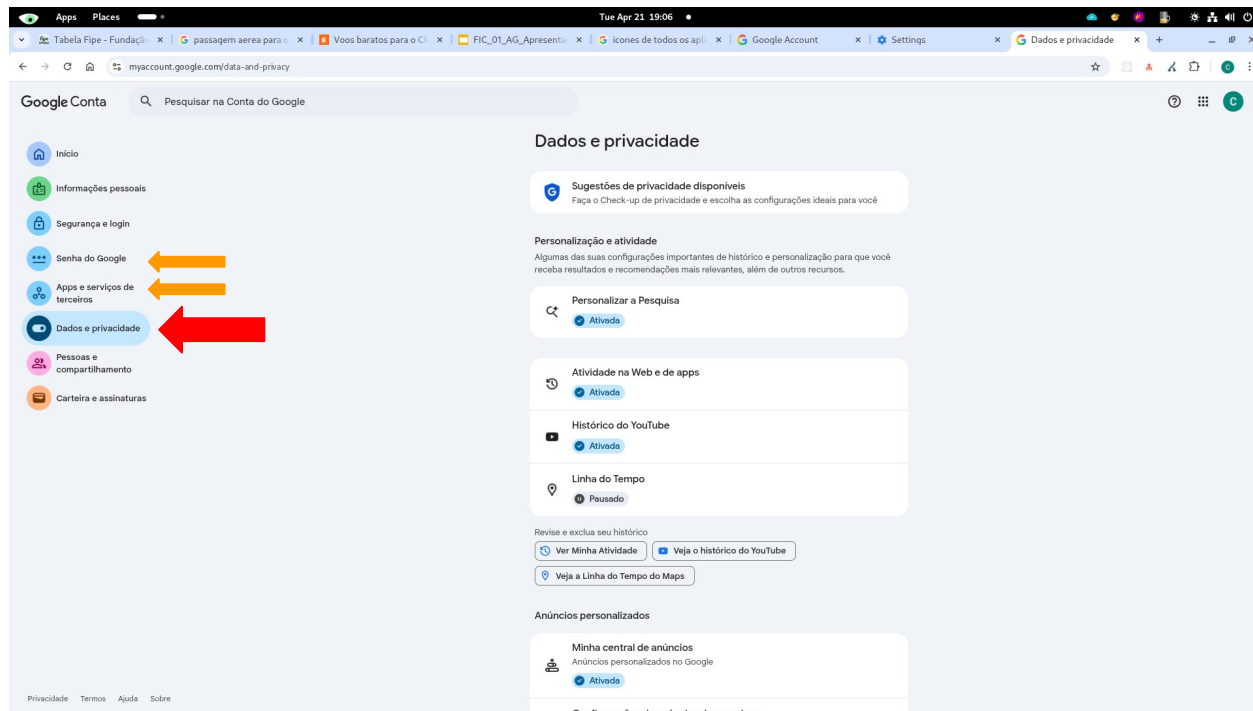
Apps Places
Tue Apr 21 19:06

Tabela Fipe - Fundaçã | passagem aerea para | Voos baratos para o C | FIC_01_AG_Apresenta | icones de todos os apl | Google Account | Settings | Dados e privacidade

myaccount.google.com/data-and-privacy

Google Conta
Pesquisar na Conta do Google

Início
Informações pessoais
Segurança e login
Senha do Google
Apps e serviços de terceiros
Dados e privacidade
Pessoas e compartilhamento
Carteira e assinaturas

Privacidade Termos Ajuda Sobre

Dados e privacidade

Sugestões de privacidade disponíveis
Faça o Check-up de privacidade e escolha as configurações ideais para você

Personalização e atividade
Algumas das suas configurações importantes de histórico e personalização para que você receba resultados e recomendações mais relevantes, além de outros recursos.

Personalizar a Pesquisa
Ativada

Atividade na Web e de apps
Ativada

Histórico do YouTube
Ativada

Linha do Tempo
Pausado

Revise e exclua seu histórico
Ver Minha Atividade
Veja o histórico do YouTube
Veja a Linha do Tempo do Maps

Anúncios personalizados

Minha central de anúncios
Anúncios personalizados no Google
Ativada

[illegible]